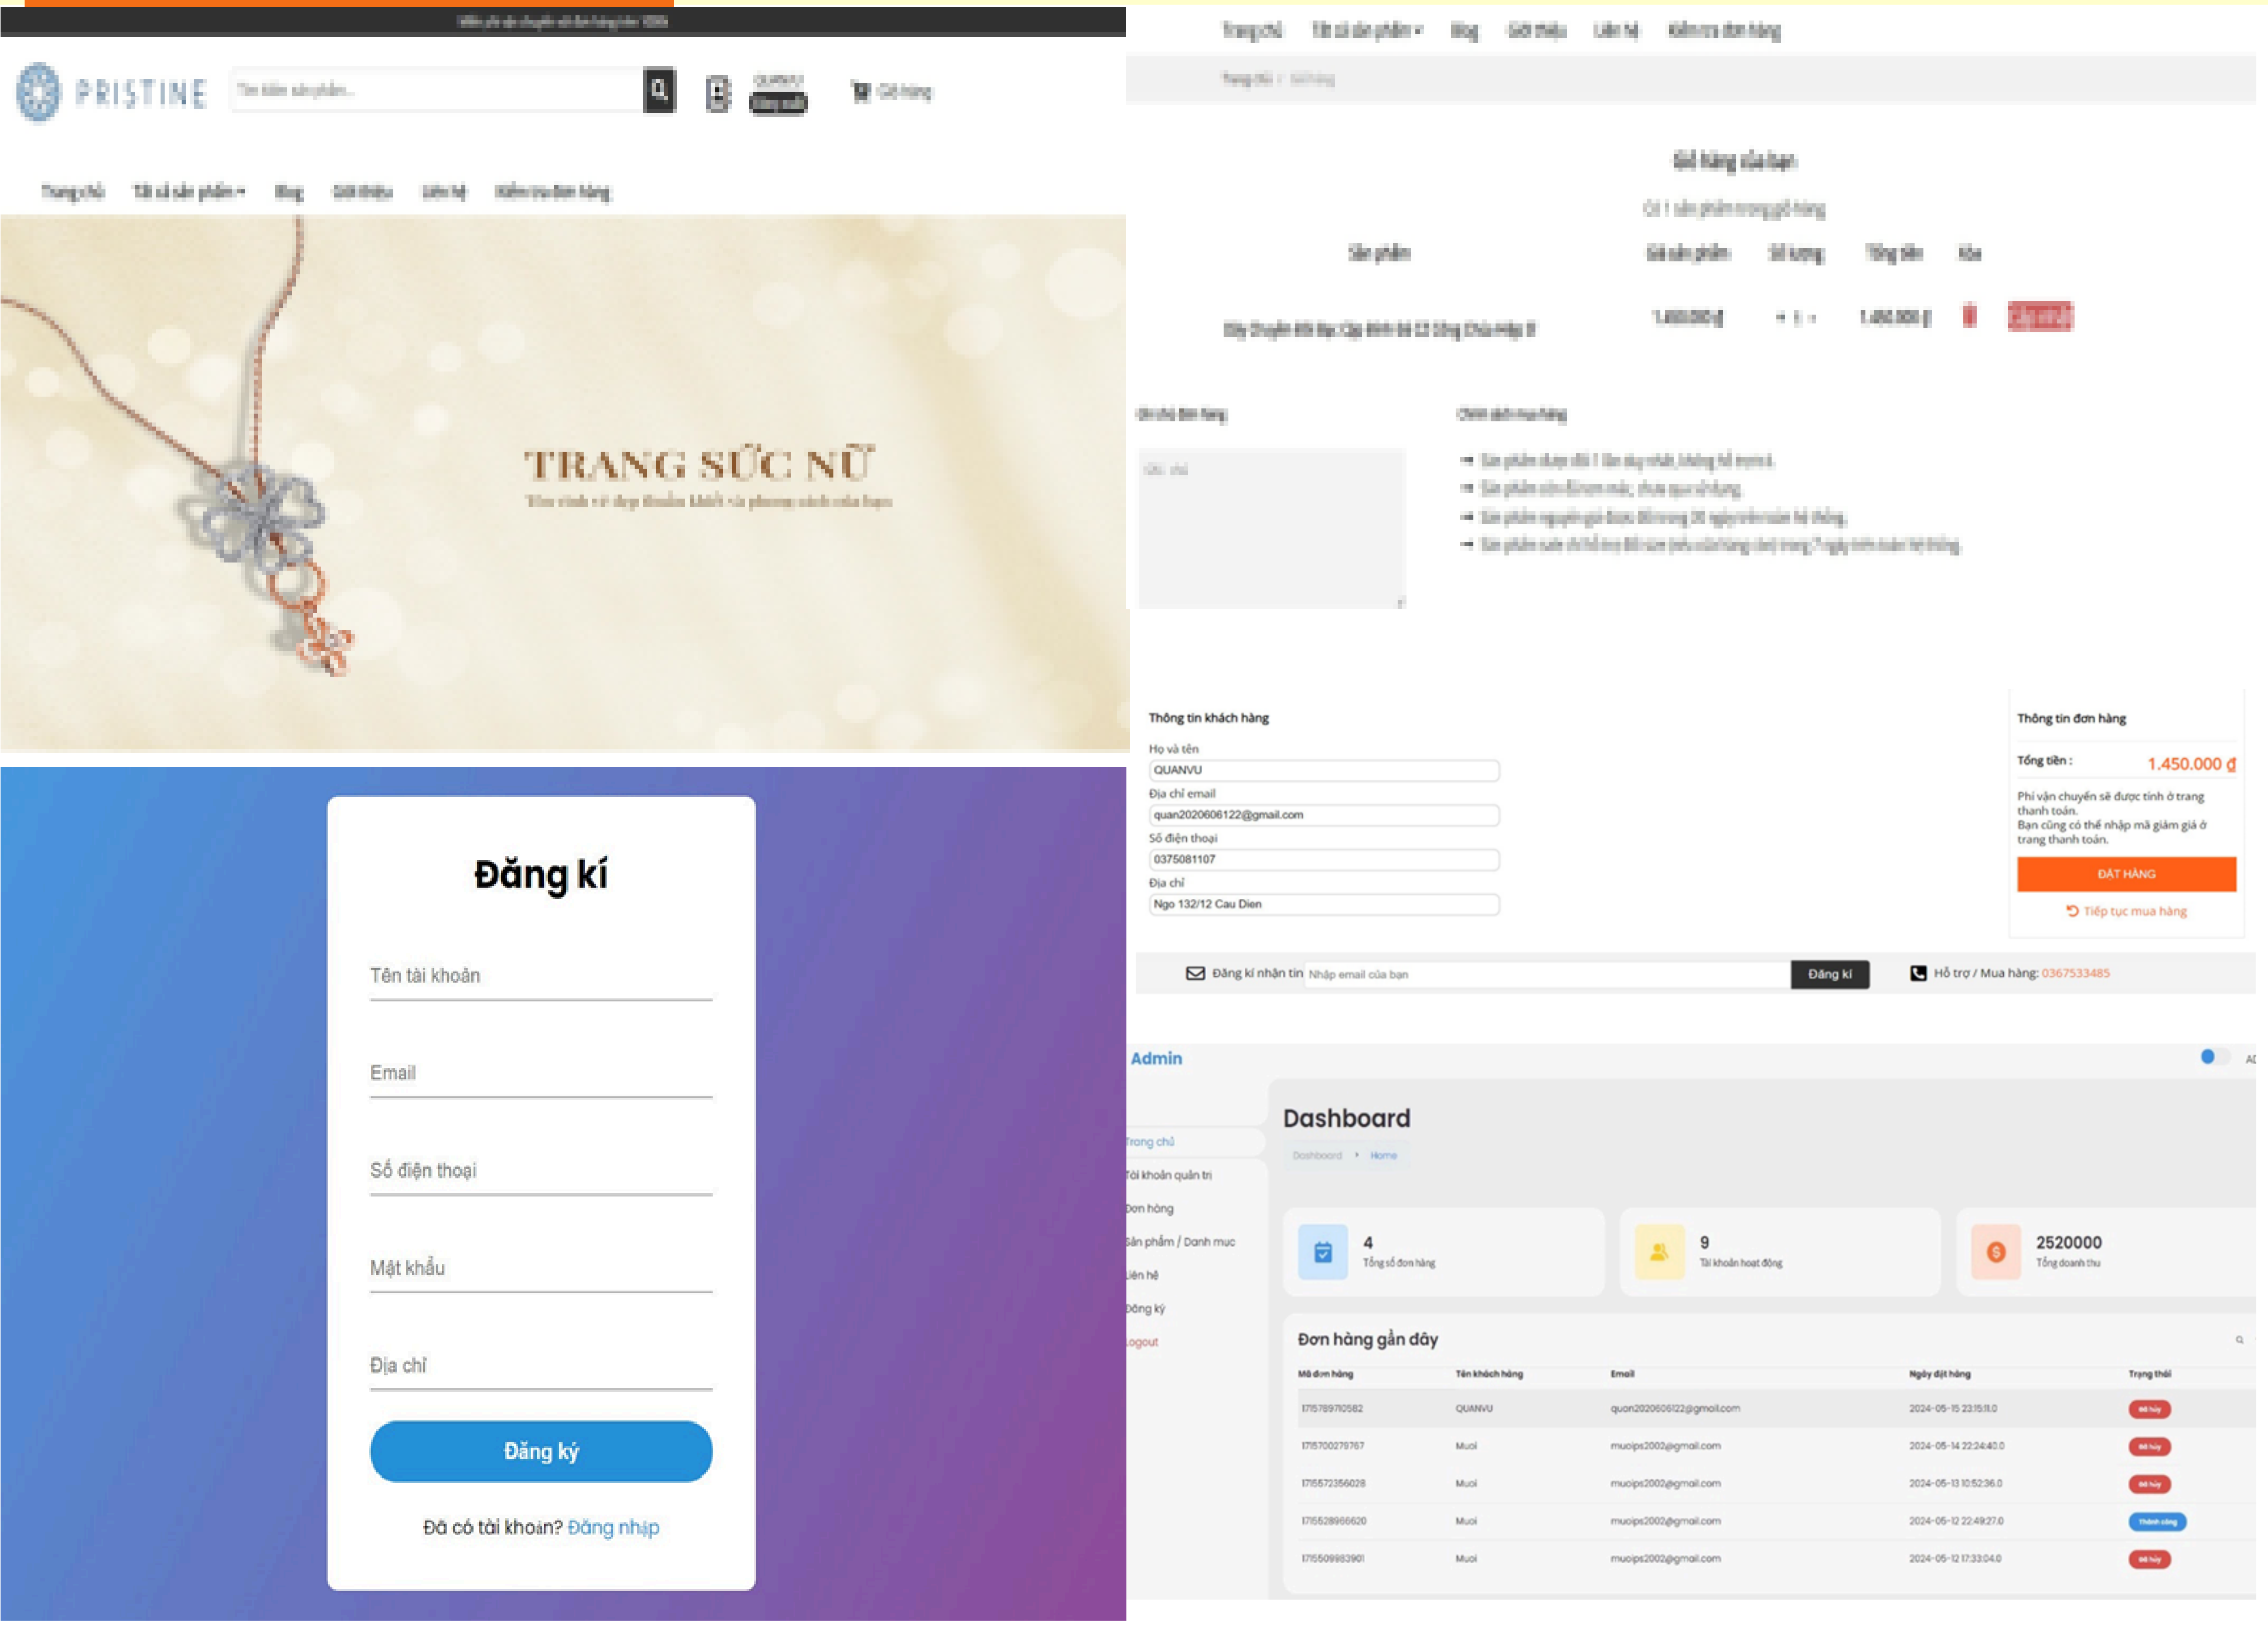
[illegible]

PRISTINE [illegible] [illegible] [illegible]

Trang chủ Tất cả sản phẩm Blog Giới thiệu Liên hệ Kiểm tra đơn hàng

TRANG SỨC NỮ
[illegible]

Đăng kí

Tên tài khoản

Email

Số điện thoại

Mật khẩu

Địa chỉ

Đăng ký

Đã có tài khoản? Đăng nhập

Trang chủ Tất cả sản phẩm Blog Giới thiệu Liên hệ Kiểm tra đơn hàng

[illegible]

Giỏ hàng của bạn

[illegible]

| Sản phẩm | Giá sản phẩm | Số lượng | Tổng tiền | Xóa |
|---|---|---|---|---|
| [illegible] | 1.450.000₫ | 1 | 1.450.000 ₫ | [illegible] |

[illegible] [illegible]

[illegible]
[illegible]
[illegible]
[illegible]

Thông tin khách hàng
Họ và tên
QUANVU
Địa chỉ email
quan2020606122@gmail.com
Số điện thoại
0375081107
Địa chỉ
Ngo 132/12 Cau Dien

Thông tin đơn hàng
Tổng tiền : 1.450.000 ₫
Phí vận chuyển sẽ được tính ở trang thanh toán.
Bạn cũng có thể nhập mã giảm giá ở trang thanh toán.
ĐẶT HÀNG
Tiếp tục mua hàng

Đăng kí nhận tin Nhập email của bạn Đăng kí Hỗ trợ / Mua hàng: 0367533485

Admin
Dashboard
Dashboard Home
Trang chủ
Tài khoản quản trị
Đơn hàng
Sản phẩm / Danh mục
Liên hệ
Đăng ký
Logout

4 Tổng số đơn hàng
9 Tài khoản hoạt động
2520000 Tổng doanh thu

Đơn hàng gần đây

| Mã đơn hàng | Tên khách hàng | Email | Ngày đặt hàng | Trạng thái |
|---|---|---|---|---|
| 1715789710582 | QUANVU | quan2020606122@gmail.com | 2024-05-15 23:15:11.0 | Đã hủy |
| 1715700279767 | Muoi | muoips2002@gmail.com | 2024-05-14 22:24:40.0 | Đã hủy |
| 1715572356028 | Muoi | muoips2002@gmail.com | 2024-05-13 10:52:36.0 | Đã hủy |
| 1715528966620 | Muoi | muoips2002@gmail.com | 2024-05-12 22:49:27.0 | Thành công |
| 1715509983901 | Muoi | muoips2002@gmail.com | 2024-05-12 17:33:04.0 | Đã hủy |